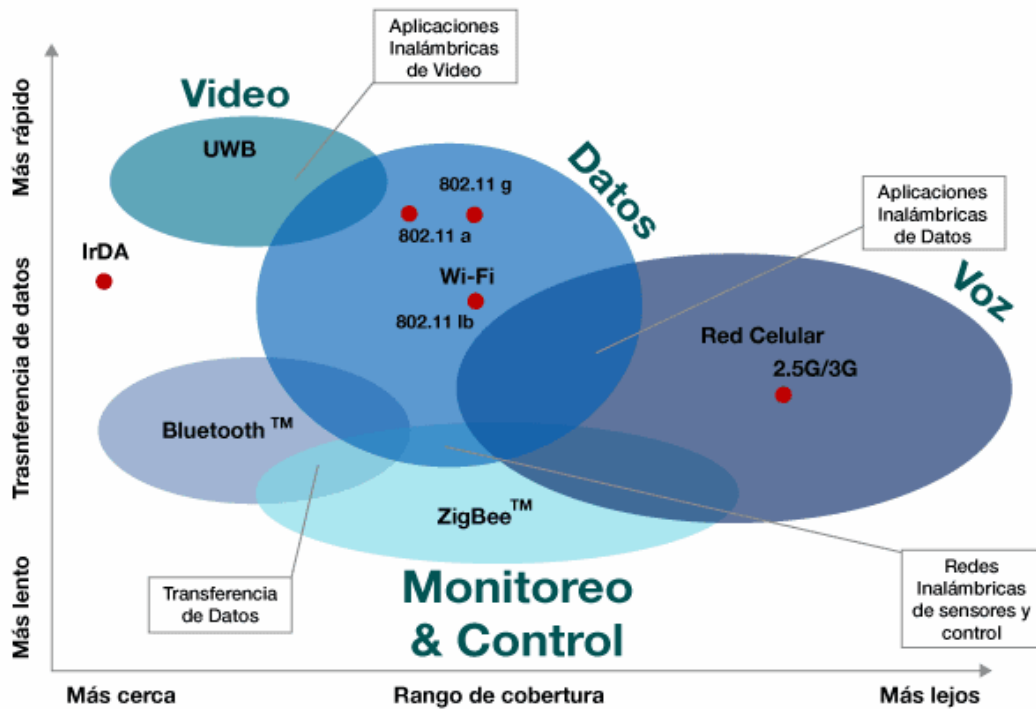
Más rápido

Trasnferencia de datos

Más lento

Aplicaciones Inalámbricas de Video

Video

UWB

Datos

802.11 g

802.11 a

IrDA

Wi-Fi

802.11 lb

Aplicaciones Inalámbricas de Datos

Voz

Red Celular

2.5G/3G

Bluetooth ™

ZigBee™

Transferencia de Datos

Monitoreo & Control

Redes Inalámbricas de sensores y control

Más cerca

Rango de cobertura

Más lejos